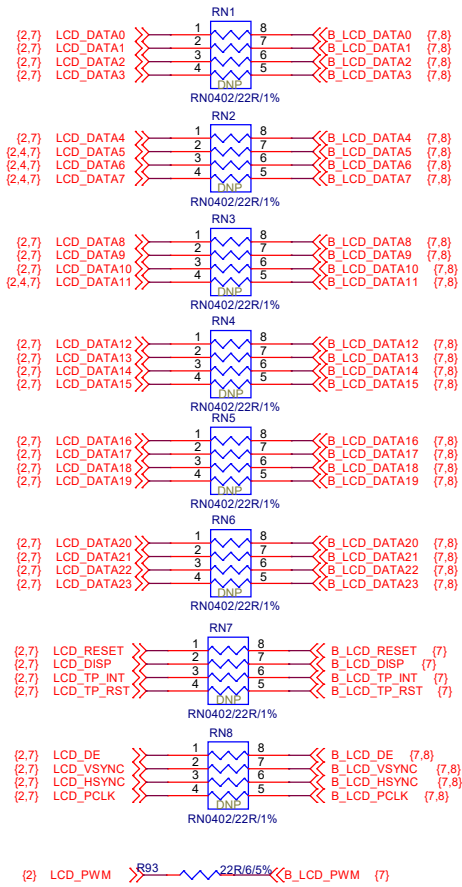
RN1
{2,7} LCD_DATA0 1 8 B_LCD_DATA0 {7,8}
{2,7} LCD_DATA1 2 7 B_LCD_DATA1 {7,8}
{2,7} LCD_DATA2 3 6 B_LCD_DATA2 {7,8}
{2,7} LCD_DATA3 4 5 B_LCD_DATA3 {7,8}
DNP
RN0402/22R/1%

RN2
{2,7} LCD_DATA4 1 8 B_LCD_DATA4 {7,8}
{2,4,7} LCD_DATA5 2 7 B_LCD_DATA5 {7,8}
{2,4,7} LCD_DATA6 3 6 B_LCD_DATA6 {7,8}
{2,4,7} LCD_DATA7 4 5 B_LCD_DATA7 {7,8}
DNP
RN0402/22R/1%

RN3
{2,7} LCD_DATA8 1 8 B_LCD_DATA8 {7,8}
{2,7} LCD_DATA9 2 7 B_LCD_DATA9 {7,8}
{2,7} LCD_DATA10 3 6 B_LCD_DATA10 {7,8}
{2,4,7} LCD_DATA11 4 5 B_LCD_DATA11 {7,8}
DNP
RN0402/22R/1%

RN4
{2,7} LCD_DATA12 1 8 B_LCD_DATA12 {7,8}
{2,7} LCD_DATA13 2 7 B_LCD_DATA13 {7,8}
{2,7} LCD_DATA14 3 6 B_LCD_DATA14 {7,8}
{2,7} LCD_DATA15 4 5 B_LCD_DATA15 {7,8}
DNP
RN0402/22R/1%

RN5
{2,7} LCD_DATA16 1 8 B_LCD_DATA16 {7,8}
{2,7} LCD_DATA17 2 7 B_LCD_DATA17 {7,8}
{2,7} LCD_DATA18 3 6 B_LCD_DATA18 {7,8}
{2,7} LCD_DATA19 4 5 B_LCD_DATA19 {7,8}
DNP
RN0402/22R/1%

RN6
{2,7} LCD_DATA20 1 8 B_LCD_DATA20 {7,8}
{2,7} LCD_DATA21 2 7 B_LCD_DATA21 {7,8}
{2,7} LCD_DATA22 3 6 B_LCD_DATA22 {7,8}
{2,7} LCD_DATA23 4 5 B_LCD_DATA23 {7,8}
DNP
RN0402/22R/1%

RN7
{2,7} LCD_RESET 1 8 B_LCD_RESET {7}
{2,7} LCD_DISP 2 7 B_LCD_DISP {7}
{2,7} LCD_TP_INT 3 6 B_LCD_TP_INT {7}
{2,7} LCD_TP_RST 4 5 B_LCD_TP_RST {7}
DNP
RN0402/22R/1%

RN8
{2,7} LCD_DE 1 8 B_LCD_DE {7,8}
{2,7} LCD_VSYNC 2 7 B_LCD_VSYNC {7,8}
{2,7} LCD_HSYNC 3 6 B_LCD_HSYNC {7,8}
{2,7} LCD_PCLK 4 5 B_LCD_PCLK {7,8}
DNP
RN0402/22R/1%

{2} LCD_PWM R93 22R/6/5% B_LCD_PWM {7}